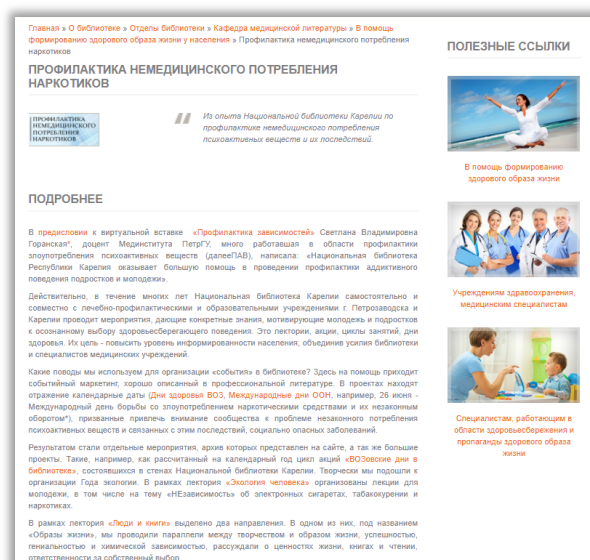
Главная » О библиотеке » Отделы библиотеки » Кафедра медицинской литературы » В помощь формированию здорового образа жизни у населения » Профилактика немедицинского потребления наркотиков

ПРОФИЛАКТИКА НЕМЕДИЦИНСКОГО ПОТРЕБЛЕНИЯ НАРКОТИКОВ

ПРОФИЛАКТИКА НЕМЕДИЦИНСКОГО ПОТРЕБЛЕНИЯ НАРКОТИКОВ

Из опыта Национальной библиотеки Карелии по профилактике немедицинского потребления психоактивных веществ и их последствий.

ПОДРОБНЕЕ

В предисловии к виртуальной вставке «Профилактика зависимостей» Светлана Владимировна Горанская*, доцент Мединститута ПетрГУ, много работавшая в области профилактики злоупотребления психоактивных веществ (далееПАВ), написала: «Национальная библиотека Республики Карелия оказывает большую помощь в проведении профилактики аддиктивного поведения подростков и молодежи».

Действительно, в течение многих лет Национальная библиотека Карелии самостоятельно и совместно с лечебно-профилактическими и образовательными учреждениями г. Петрозаводска и Карелии проводит мероприятия, дающие конкретные знания, мотивирующие молодежь и подростков к осознанному выбору здоровьесберегающего поведения. Это лектории, акции, циклы занятий, дни здоровья. Их цель - повысить уровень информированности населения, объединив усилия библиотеки и специалистов медицинских учреждений.

Какие поводы мы используем для организации «события» в библиотеке? Здесь на помощь приходит событийный маркетинг, хорошо описанный в профессиональной литературе. В проектах находят отражение календарные даты (Дни здоровья ВОЗ, Международные дни ООН, например, 26 июня - Международный день борьбы со злоупотреблением наркотическими средствами и их незаконным оборотом*), призванные привлечь внимание сообщества к проблеме незаконного потребления психоактивных веществ и связанных с этим последствий, социально опасных заболеваний.

Результатом стали отдельные мероприятия, архив которых представлен на сайте, а так же большие проекты. Такие, например, как рассчитанный на календарный год цикл акций «ВОЗовские дни в библиотеке», состоявшихся в стенах Национальной библиотеки Карелии. Творчески мы подошли к организации Года экологии. В рамках лектория «Экология человека» организованы лекции для молодежи, в том числе на тему «НЕзависимость» об электронных сигаретах, табакокурении и наркотиках.

В рамках лектория «Люди и книги» выделено два направления. В одном из них, под названием «Образы жизни», мы проводили параллели между творчеством и образом жизни, успешностью, гениальностью и химической зависимостью, рассуждали о ценностях жизни, книгах и чтении, ответственности за собственный выбор.

ПОЛЕЗНЫЕ ССЫЛКИ

В помощь формированию здорового образа жизни

Учреждениям здравоохранения, медицинским специалистам

Специалистам, работающим в области здоровьесбережения и пропаганды здорового образа жизни